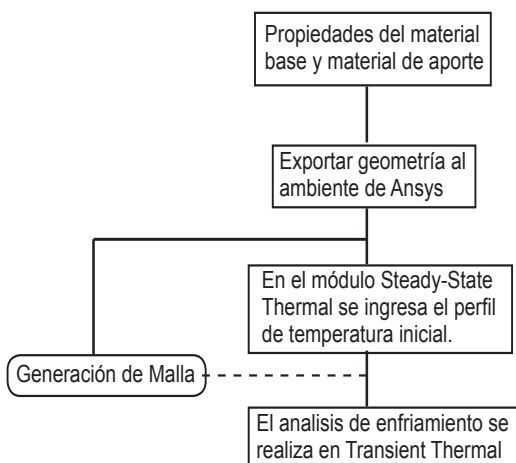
Propiedades del material base y material de aporte

Exportar geometría al ambiente de Ansys

En el módulo Steady-State Thermal se ingresa el perfil de temperatura inicial.

Generación de Malla

El analisis de enfriamiento se realiza en Transient Thermal